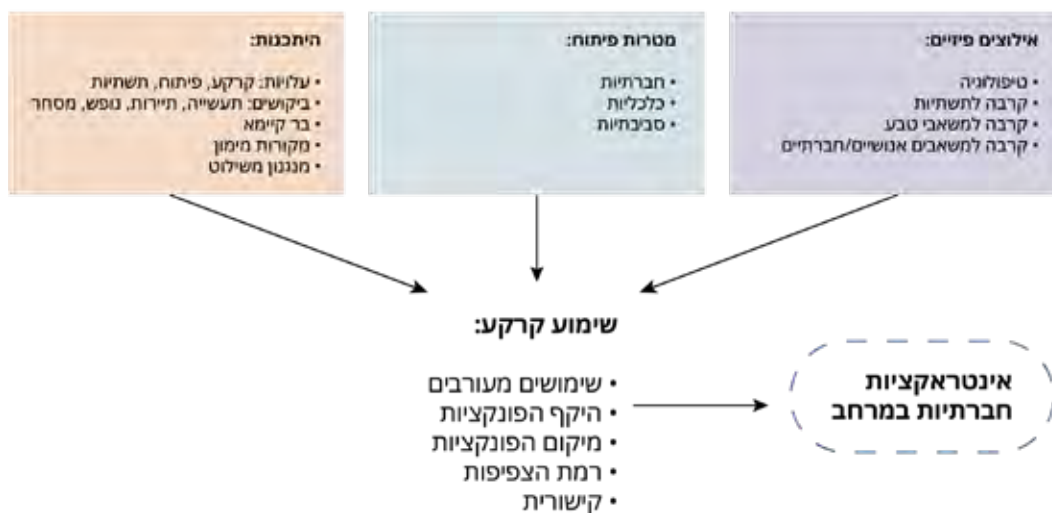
אילוצים פיזיים:
• טיפולוגיה
• קרבה לתשתיות
• קרבה למשאבי טבע
• קרבה למשאבים אנושיים/חברתיים

מטרות פיתוח:
• חברתיות
• כלכליות
• סביבתיות

היתכנות:
• עלויות: קרקע, פיתוח, תשתיות
• ביקושים: תעשייה, תיירות, נופש, מסחר
• בר קיימא
• מקורות מימון
• מנגנון משילות

שימוש קרקע:
• שימושים מעורבים
• היקף הפונקציות
• מיקום הפונקציות
• רמת הצפיפות
• קישוריות

אינטראקציות חברתיות במרחב